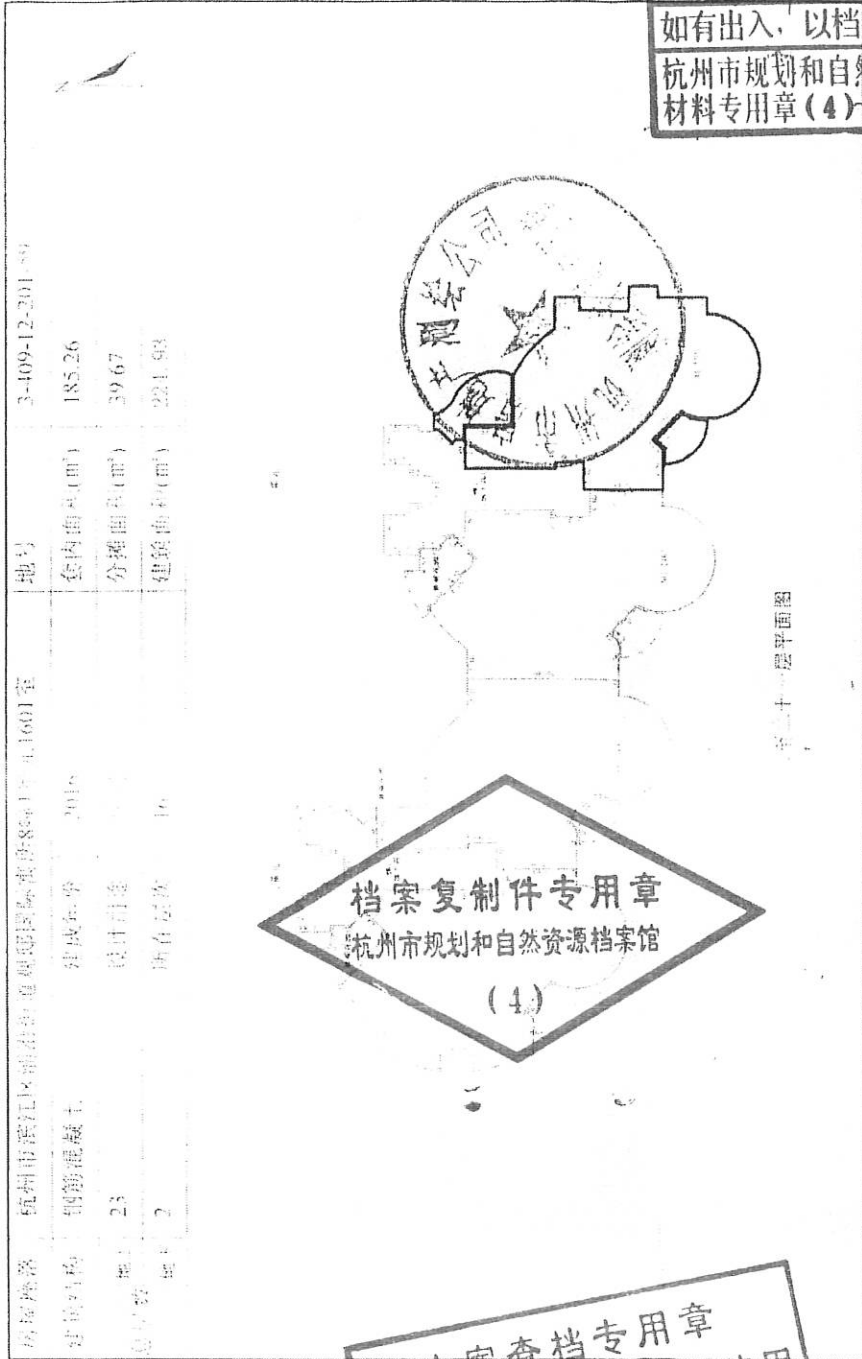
如有出入，以档
杭州市规划和自
材料专用章(4)

房屋坐落 | 杭州市滨江区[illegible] 1601室 | 地号 | 3-409-12-201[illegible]
结构 | 钢筋混凝土 | 建成年份 | 2016 | 套内面积(m²) | 185.26
总层数 | 23 | 设计用途 | | 分摊面积(m²) | 39.67
层 | 2 | 所在层次 | 16 | 建筑面积(m²) | 224.93

第十六层平面图

档案复制件专用章
杭州市规划和自然资源档案馆
(4)

查档专用章